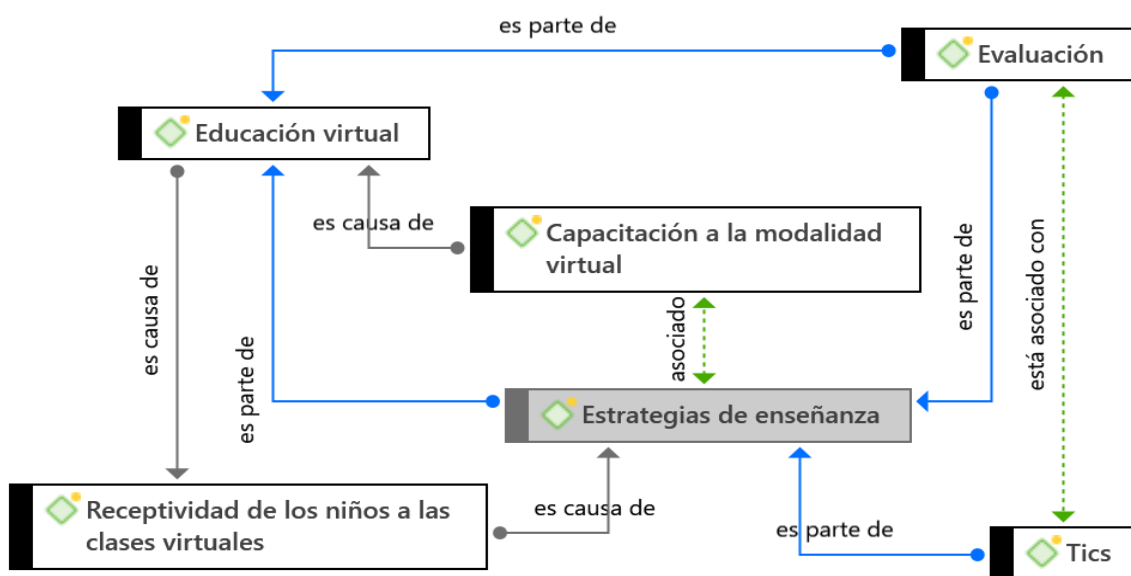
es parte de

Evaluación

Educación virtual

es causa de

Capacitación a la modalidad virtual

es causa de

es parte de

es parte de

está asociado con

asociado

Estrategias de enseñanza

Receptividad de los niños a las clases virtuales

es causa de

es parte de

Tics